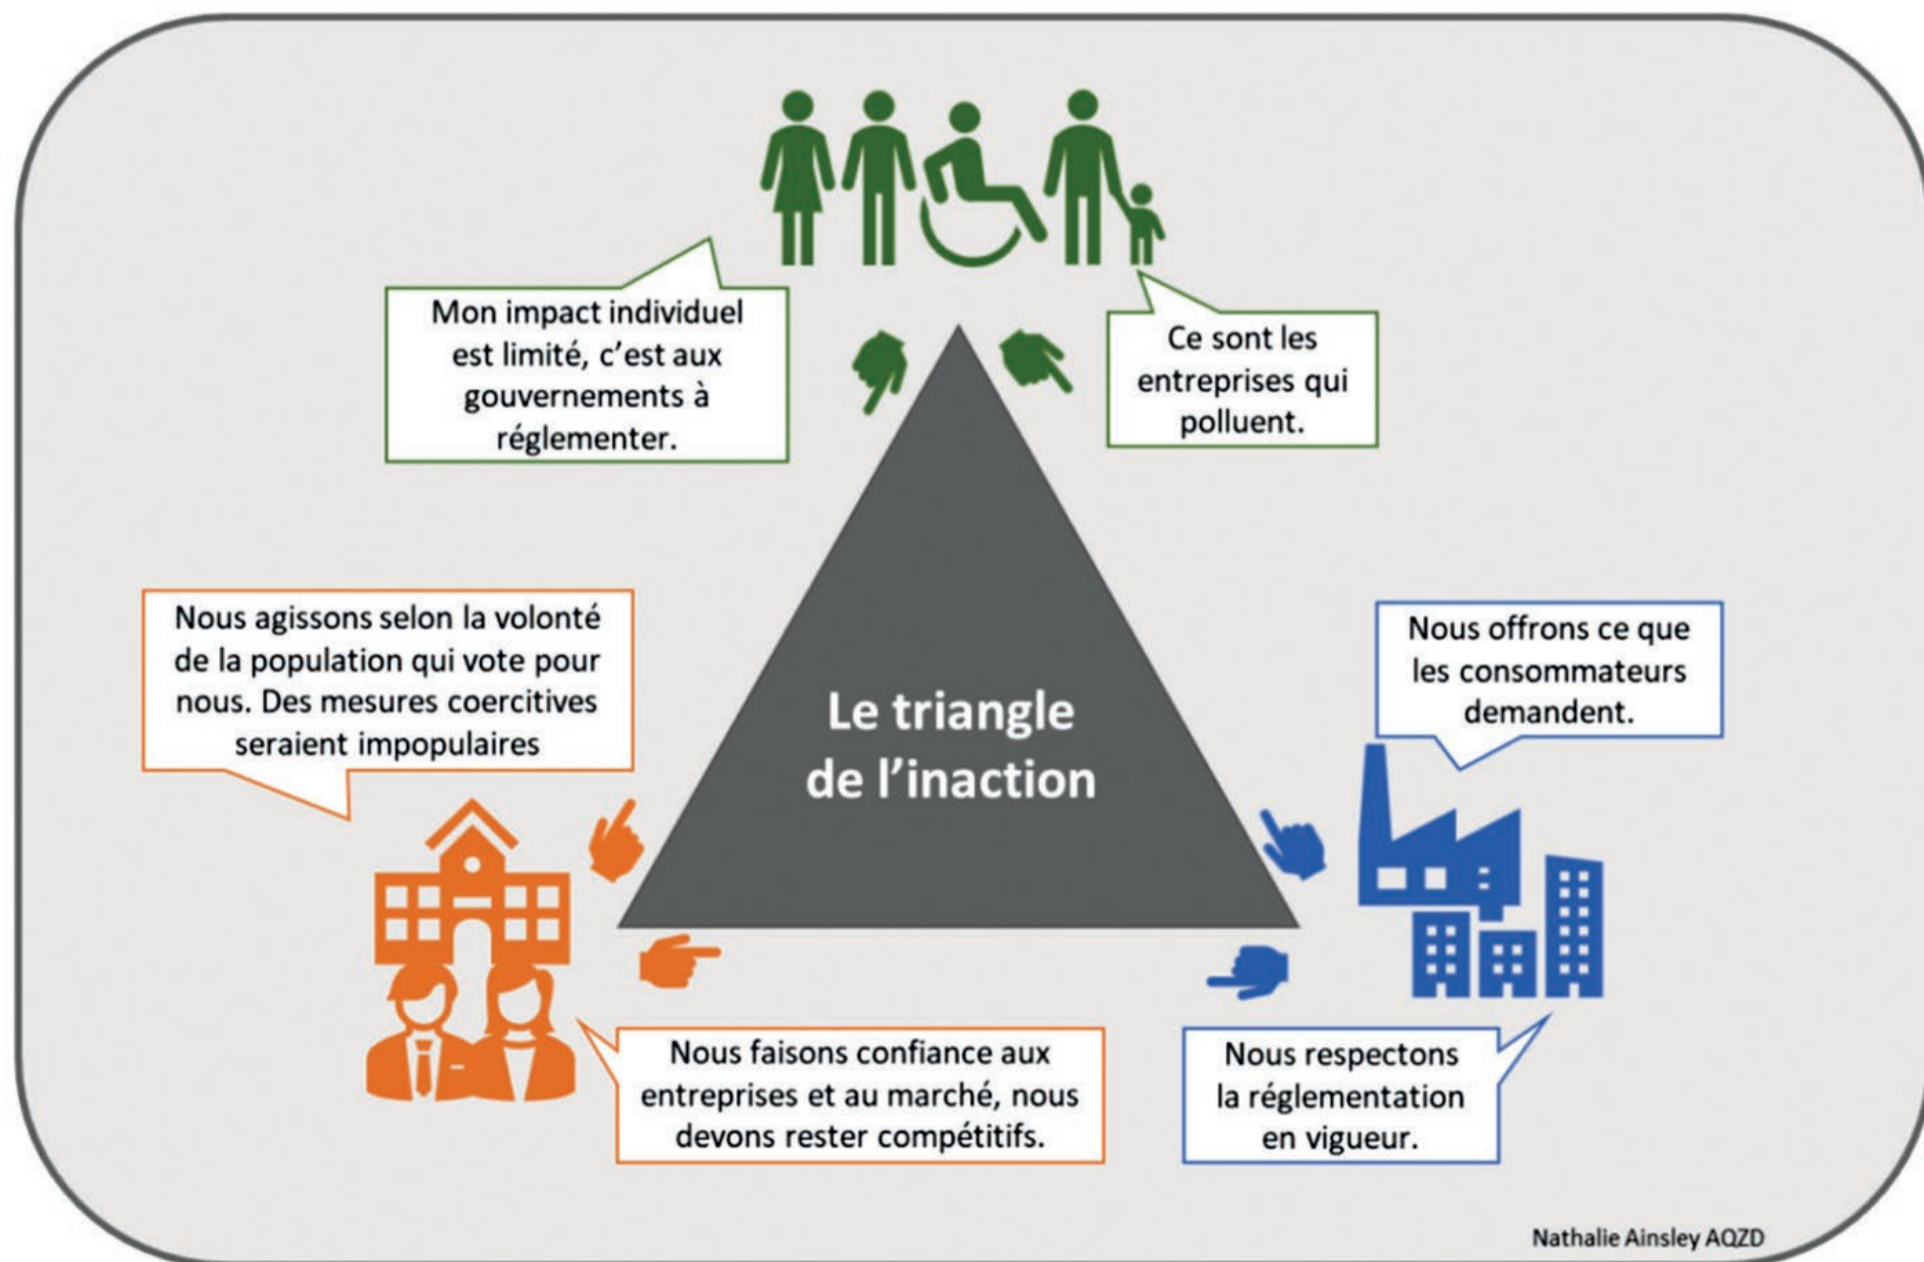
Mon impact individuel est limité, c'est aux gouvernements à réglementer.

Ce sont les entreprises qui polluent.

Le triangle de l'inaction

Nous agissons selon la volonté de la population qui vote pour nous. Des mesures coercitives seraient impopulaires

Nous offrons ce que les consommateurs demandent.

Nous faisons confiance aux entreprises et au marché, nous devons rester compétitifs.

Nous respectons la réglementation en vigueur.

Nathalie Ainsley AQZD